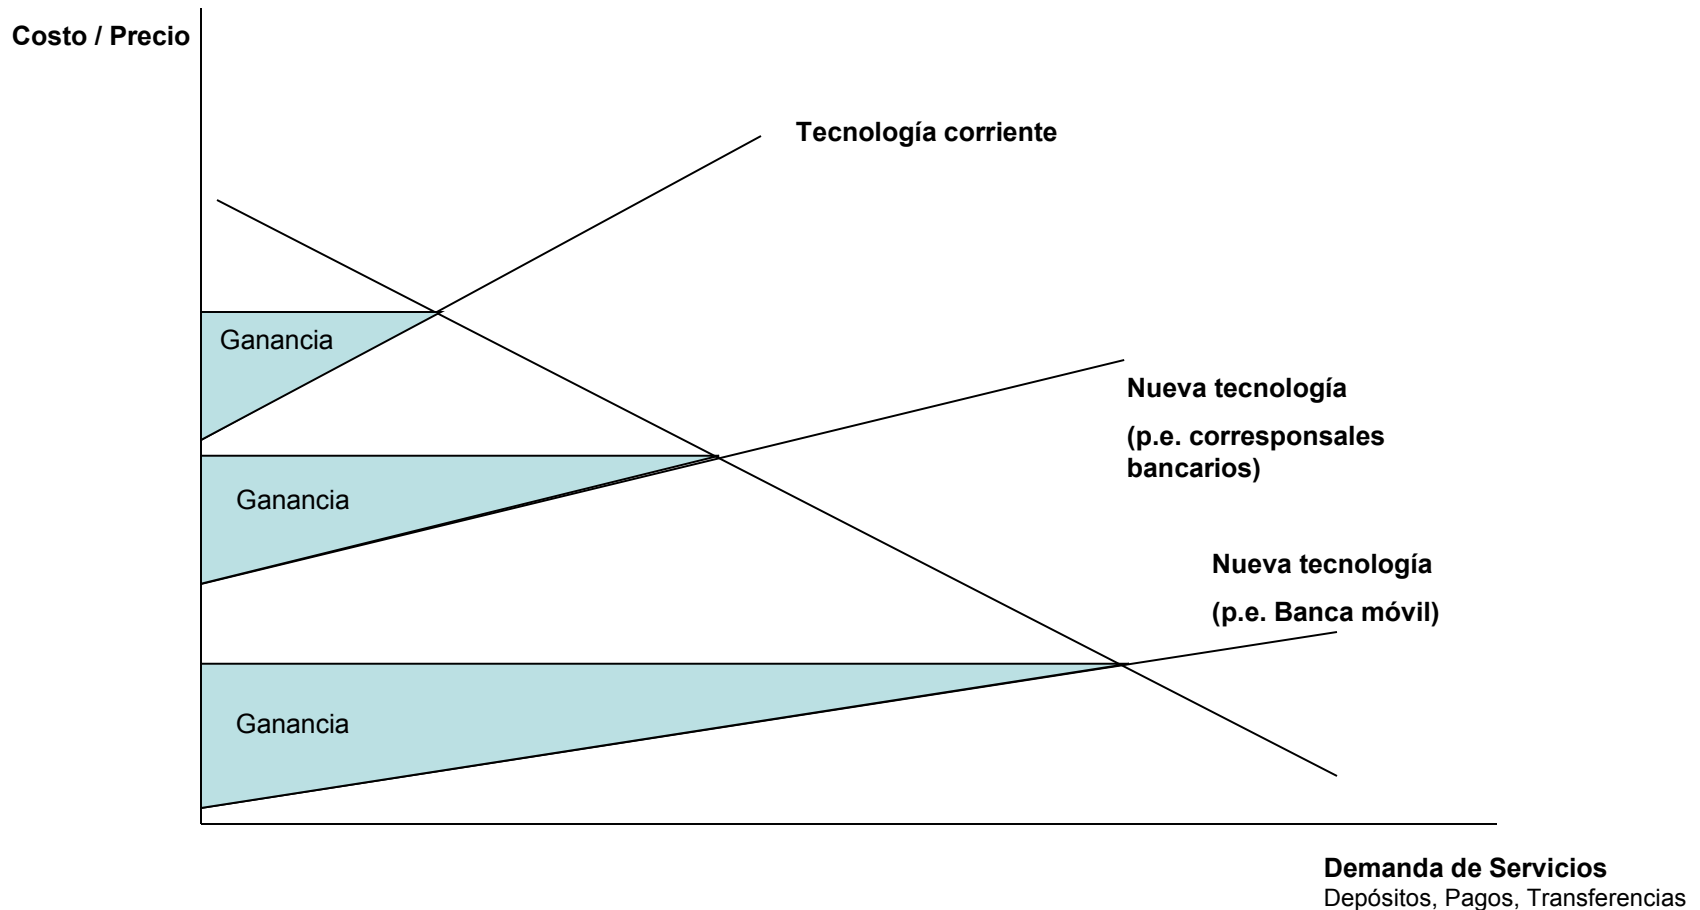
Costo / Precio

Tecnología corriente

Ganancia

Nueva tecnología

(p.e. corresponsales bancarios)

Ganancia

Nueva tecnología

(p.e. Banca móvil)

Ganancia

Demanda de Servicios
Depósitos, Pagos, Transferencias